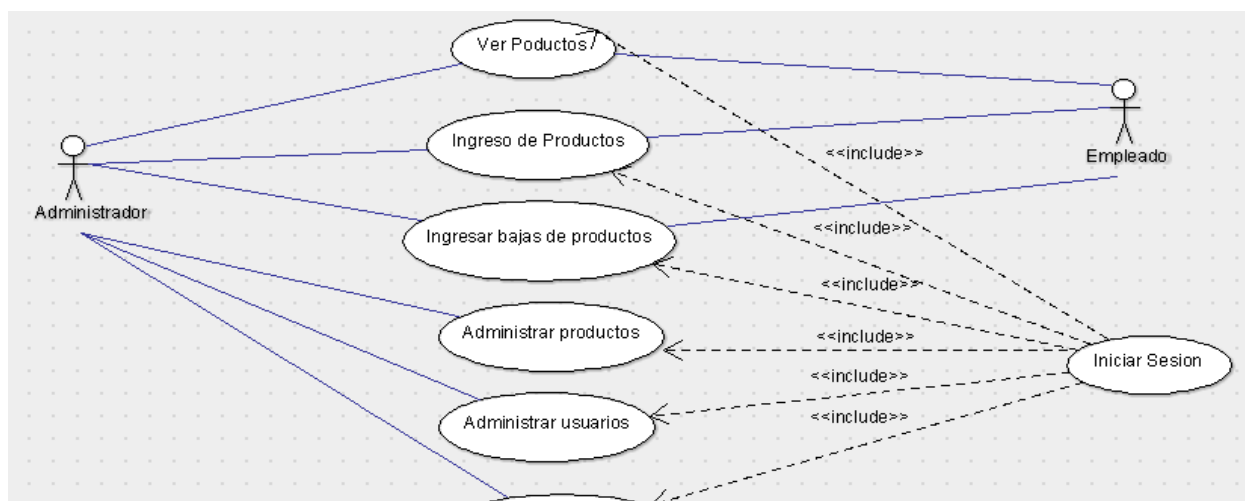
Ver Poductos

Administrador

Ingreso de Productos

Empleado

<<include>>

Ingresar bajas de productos

<<include>>

<<include>>

Administrar productos

<<include>>

Iniciar Sesion

<<include>>

Administrar usuarios

<<include>>